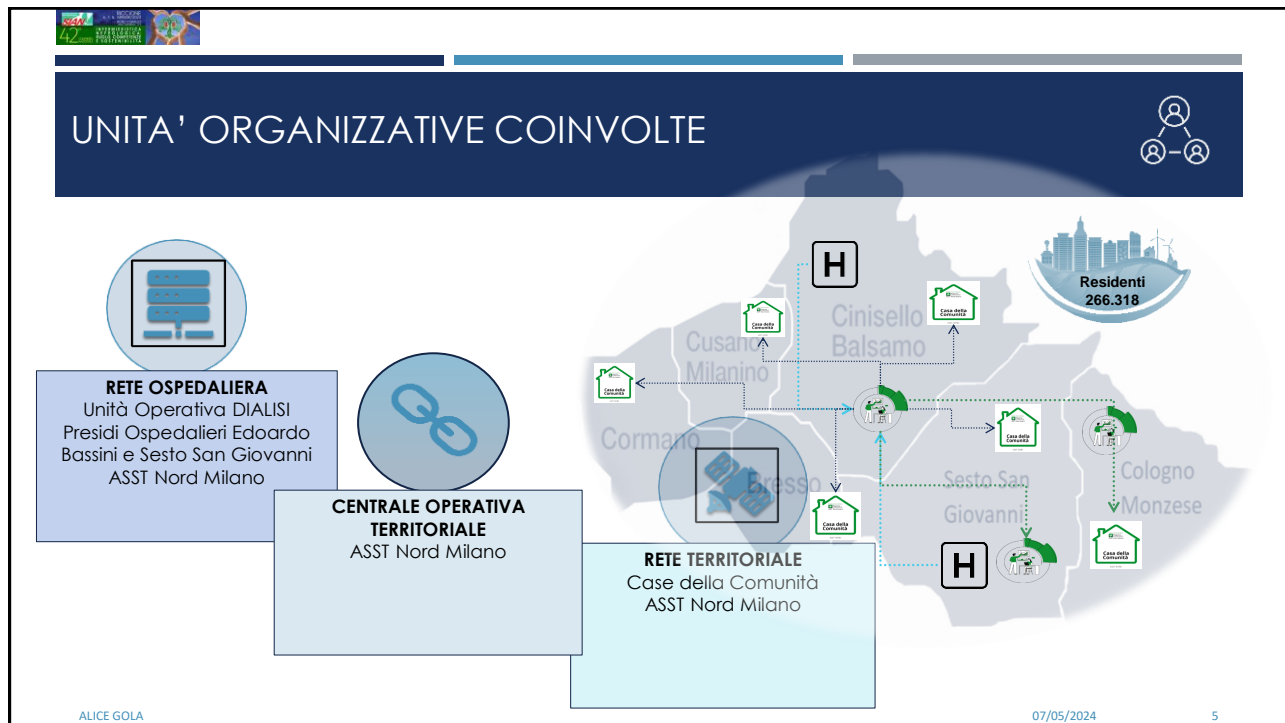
SIAN 42

UNITA' ORGANIZZATIVE COINVOLTE

RETE OSPEDALIERA
Unità Operativa DIALISI
Presidi Ospedalieri Edoardo Bassini e Sesto San Giovanni
ASST Nord Milano

CENTRALE OPERATIVA TERRITORIALE
ASST Nord Milano

RETE TERRITORIALE
Case della Comunità
ASST Nord Milano

H

Residenti
266.318

Cusano Milanino

Cinisello Balsamo

Cormano

Bresso

Sesto San Giovanni

Cologno Monzese

Casa della Comunità

Casa della Comunità

Casa della Comunità

Casa della Comunità

Casa della Comunità

Casa della Comunità

H

ALICE GOLA

07/05/2024

5